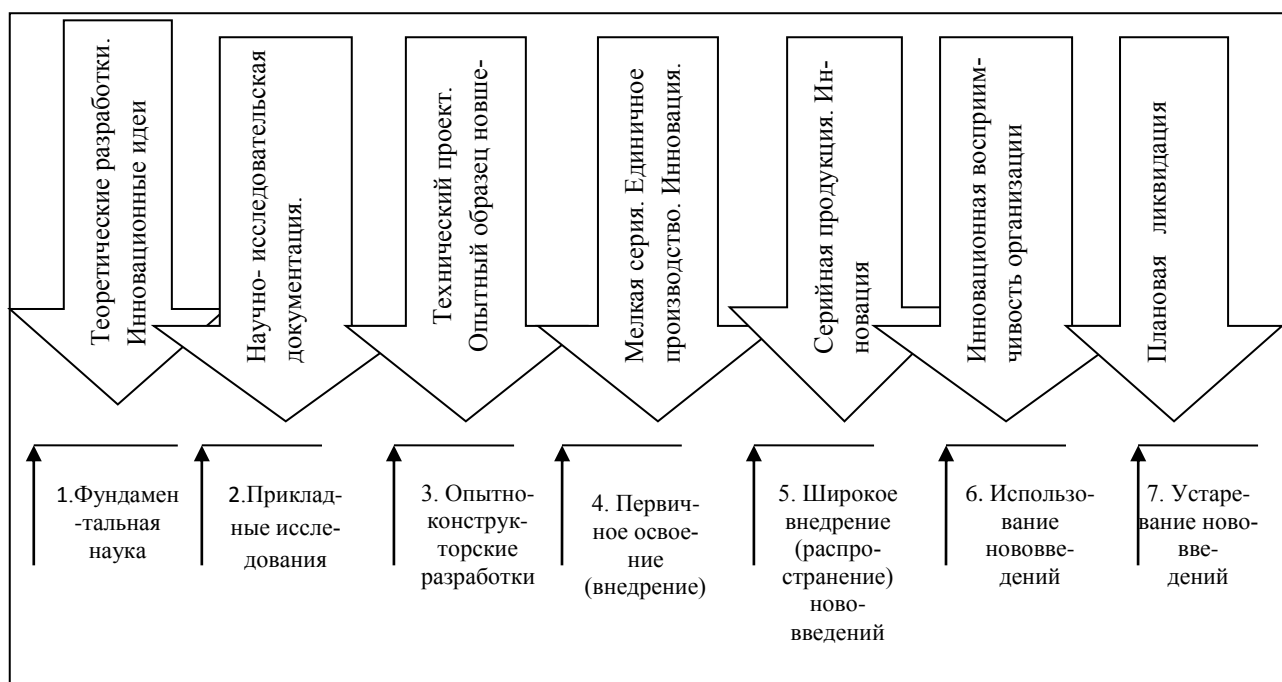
Теоретические разработки. Инновационные идеи

Научно- исследовательская документация.

Технический проект. Опытный образец новше-

Мелкая серия. Единичное производство. Инновация.

Серийная продукция. Инновация

Инновационная восприимчивость организации

Плановая ликвидация

1.Фундаментальная наука

2.Прикладные исследования

3. Опытно-конструкторские разработки

4. Первичное освоение (внедрение)

5. Широкое внедрение (распространение) нововведений

6. Использование нововведений

7. Устаревание нововведений